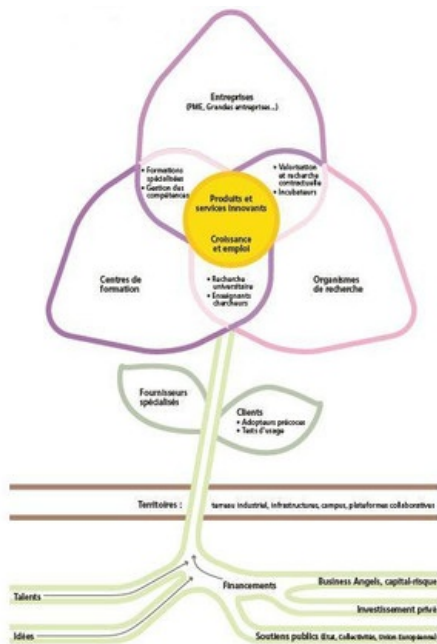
Entreprises
(PME, Grandes entreprises...)

• Formations spécialisées
• Gestion des compétences

• Valorisation et recherche contractuelle
• Incubateurs

Produits et services innovants

Croissance et emploi

Centres de formation

• Recherche universitaire
• Enseignants chercheurs

Organismes de recherche

Fournisseurs spécialisés

Clients
• Adopteurs précoces
• Tests d'usage

Territoires : tamsu industriel, infrastructures, campus, plateformes collaboratives

Financements

Business Angels, capital-risque

Investissement privé

Talents

Idées

Soutiens publics (Etat, Collectivités, Union Européenne)